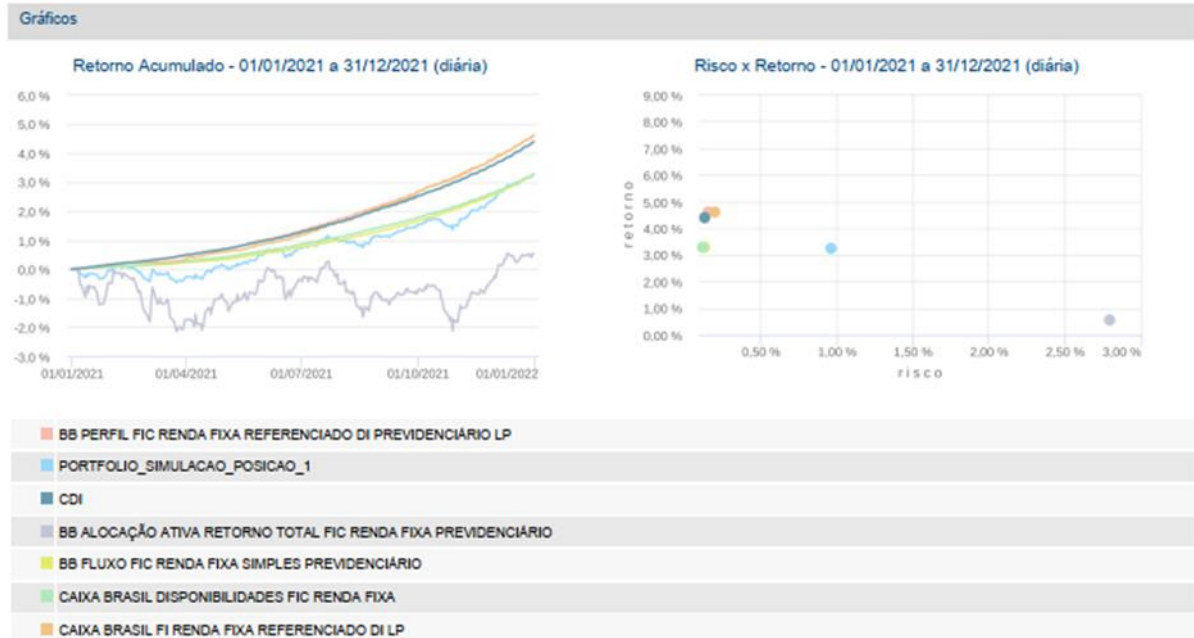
Gráficos

Retorno Acumulado - 01/01/2021 a 31/12/2021 (diária)

6,0 %
5,0 %
4,0 %
3,0 %
2,0 %
1,0 %
0,0 %
-1,0 %
-2,0 %
-3,0 %

01/01/2021 01/04/2021 01/07/2021 01/10/2021 01/01/2022

Risco x Retorno - 01/01/2021 a 31/12/2021 (diária)

9,00 %
8,00 %
7,00 %
6,00 %
5,00 %
4,00 %
3,00 %
2,00 %
1,00 %
0,00 %

retorno

0,50 % 1,00 % 1,50 % 2,00 % 2,50 % 3,00 %

risco

BB PERFIL FIC RENDA FIXA REFERENCIADO DI PREVIDENCIÁRIO LP
PORTFOLIO_SIMULACAO_POSICAO_1
CDI
BB ALOCAÇÃO ATIVA RETORNO TOTAL FIC RENDA FIXA PREVIDENCIÁRIO
BB FLUXO FIC RENDA FIXA SIMPLES PREVIDENCIÁRIO
CAIXA BRASIL DISPONIBILIDADES FIC RENDA FIXA
CAIXA BRASIL FI RENDA FIXA REFERENCIADO DI LP